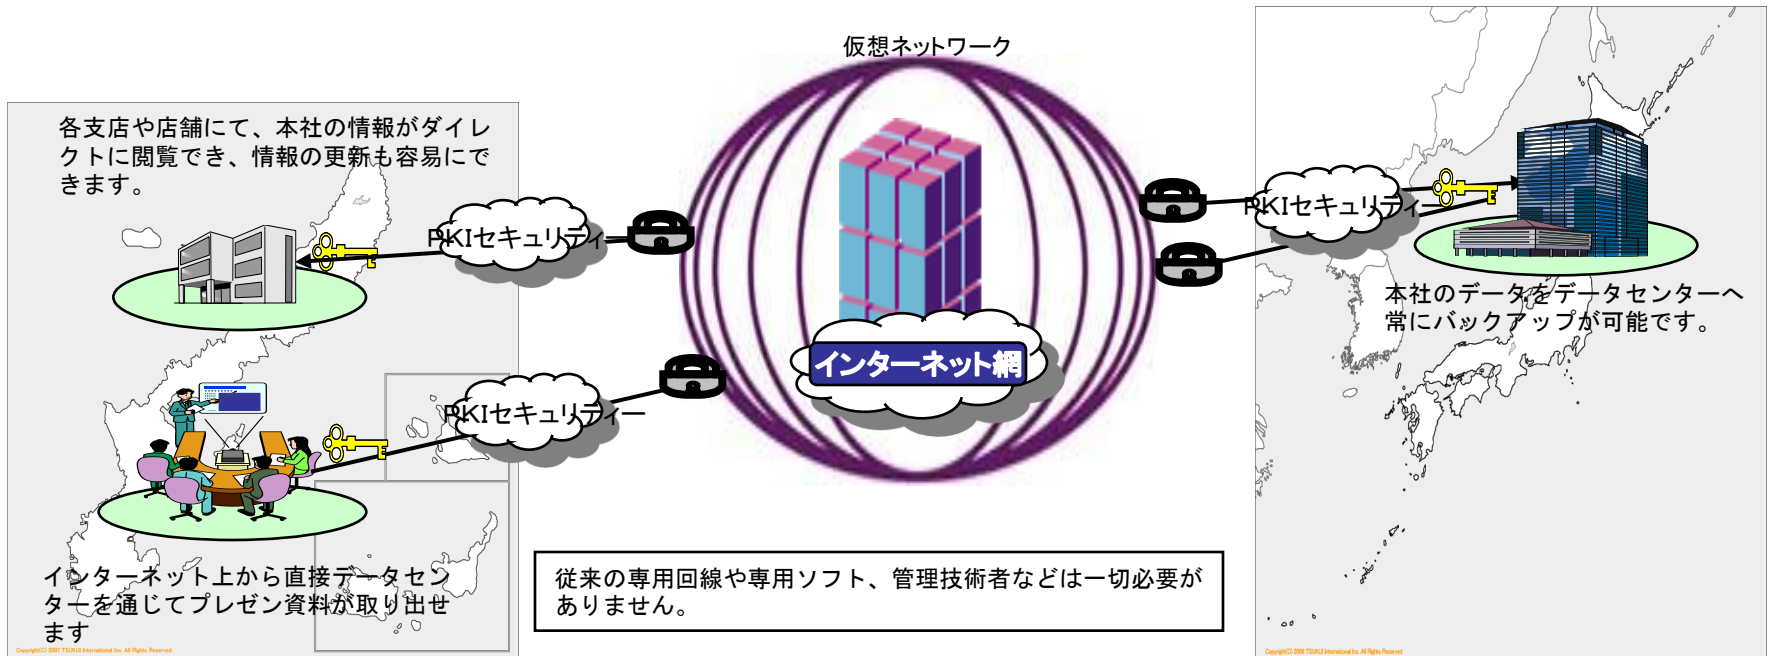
仮想ネットワーク

各支店や店舗にて、本社の情報がダイレクトに閲覧でき、情報の更新も容易にできます。

PKIセキュリティー

PKIセキュリティー

PKIセキュリティー

インターネット網

本社のデータをデータセンターへ常にバックアップが可能です。

インターネット上から直接データセンターを通じてプレゼン資料が取り出せます

従来の専用回線や専用ソフト、管理技術者などは一切必要がありません。

Copyright(C) 2007 TSUKUI International Inc. All Rights Reserved

Copyright(C) 2006 TSUKUI International Inc. All Rights Reserved